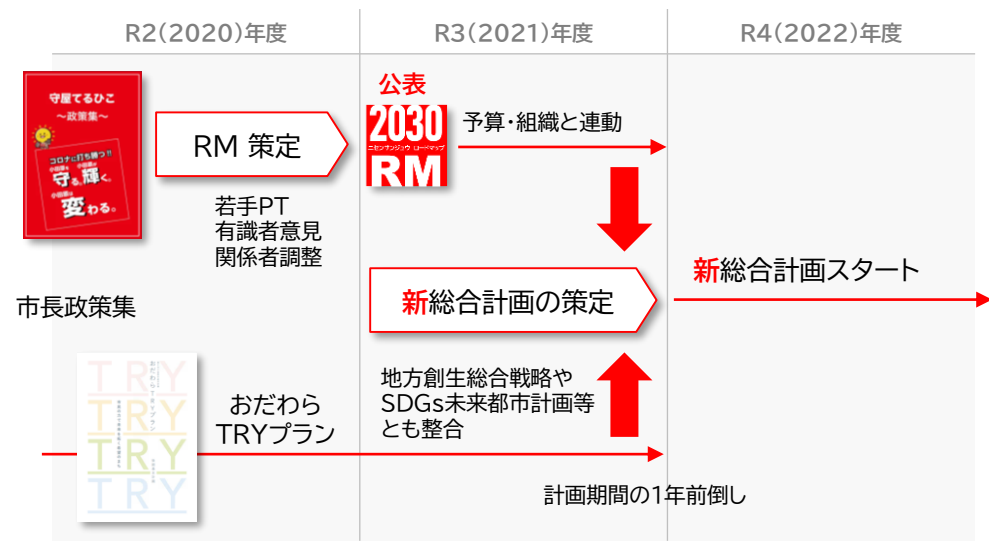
R2(2020)年度

R3(2021)年度

R4(2022)年度

守屋てるひこ
〜政策集〜

コロナに打ち勝つ!!
小田原を守る。小田原を輝く。小田原が変わる。

RM 策定

若手PT
有識者意見
関係者調整

市長政策集

公表

2030
ニセンサンジュウ ロードマップ
RM

予算・組織と連動

新総合計画の策定

新総合計画スタート

TRY
TRY
TRY
TRY

おだわら
TRYプラン

地方創生総合戦略や
SDGs未来都市計画等
とも整合

計画期間の1年前倒し